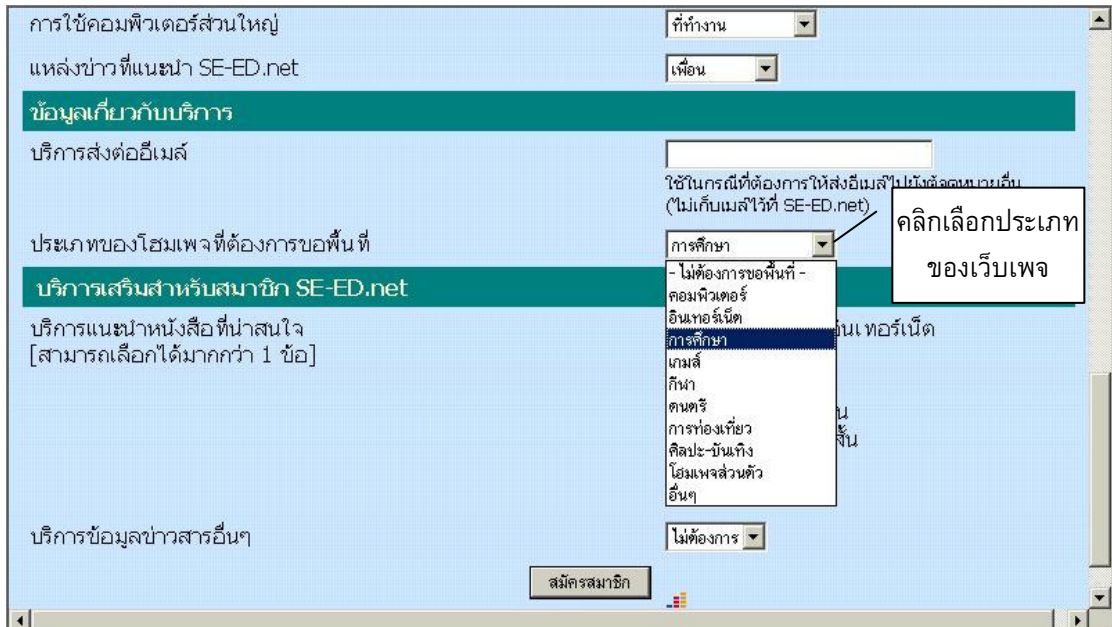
การใช้คอมพิวเตอร์ส่วนใหญ่

ที่ทำงาน

แหล่งข่าวที่แนะนำ SE-ED.net

เพื่อน

ข้อมูลเกี่ยวกับบริการ

บริการส่งต่ออีเมล์

ใช้ในกรณีที่ต้องการให้ส่งอีเมล์ไปยังตู้จดหมายอื่น (ไม่เก็บเมล์ไว้ที่ SE-ED.net)

คลิกเลือกประเภทของเว็บเพจ

ประเภทของโฮมเพจที่ต้องการขอพื้นที่

การศึกษา

- ไม่ต้องการขอพื้นที่ -
คอมพิวเตอร์
อินเทอร์เน็ต
การศึกษา
เกมส์
กีฬา
ดนตรี
การท่องเที่ยว
ศิลปะ-บันเทิง
โฮมเพจส่วนตัว
อื่นๆ

บริการเสริมสำหรับสมาชิก SE-ED.net

บริการแนะนำหนังสือที่น่าสนใจ
[สามารถเลือกได้มากกว่า 1 ข้อ]

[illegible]นเทอร์เน็ต

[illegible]น
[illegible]ั้น

บริการข้อมูลข่าวสารอื่นๆ

ไม่ต้องการ

สมัครสมาชิก